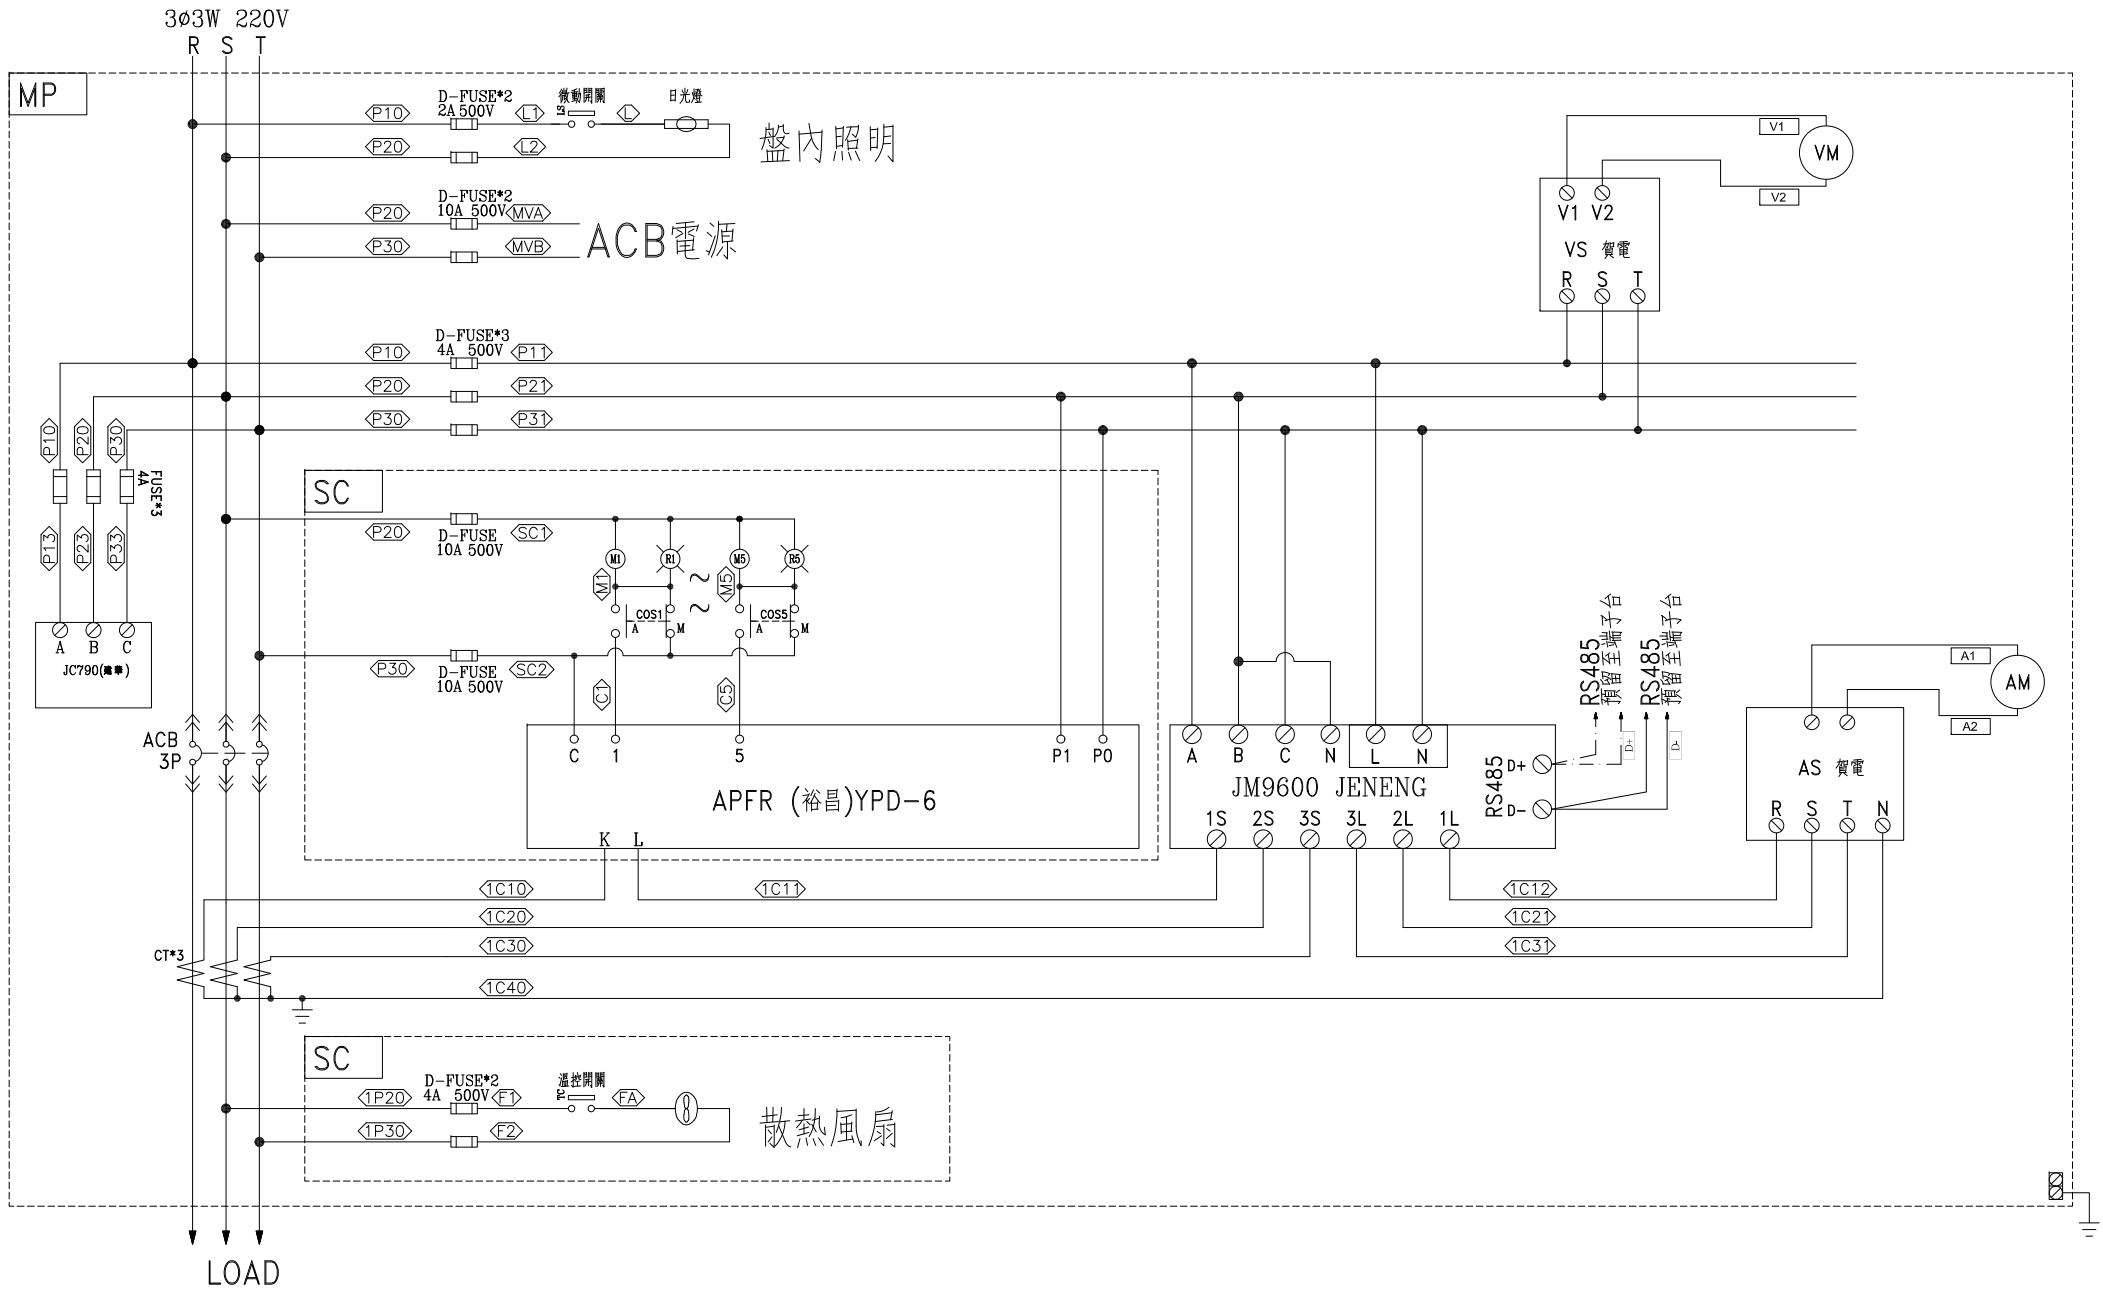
3ø3W 220V
R S T

MP

D-FUSE*2
2A 500V
P10 L1 LS 微動開關 L 日光燈
P20 L2
盤內照明

D-FUSE*2
10A 500V
P20 MVA
P30 MVB
ACB電源

V1
VM
V2
V1 V2
VS 賀電
R S T

D-FUSE*3
4A 500V
P10 P11
P20 P21
P30 P31

P10 P20 P30
FUSE*3
4A
P13 P23 P33
A B C
JC790(電錶)

SC
P20
D-FUSE
10A 500V
SC1
M1 R1 M5 R5
M1 M5
~
~
COS1
A M
COS5
A M
P30
D-FUSE
10A 500V
SC2
C1 C5
C 1 5 P1 P0
APFR (裕昌)YPD-6
K L

A1
AM
A2
AS 賀電
R S T N

RS485
預留至端子台
RS485
預留至端子台
D+ D-
D+
RS485
D-

A B C N L N
JM9600 JENENG
1S 2S 3S 3L 2L 1L

ACB
3P

1C10
1C11
1C12
1C20
1C21
1C30
1C31
CT*3
1C40

SC
D-FUSE*2
4A 500V
1P20 F1 TC 溫控開關 FA
1P30 F2
散熱風扇

LOAD